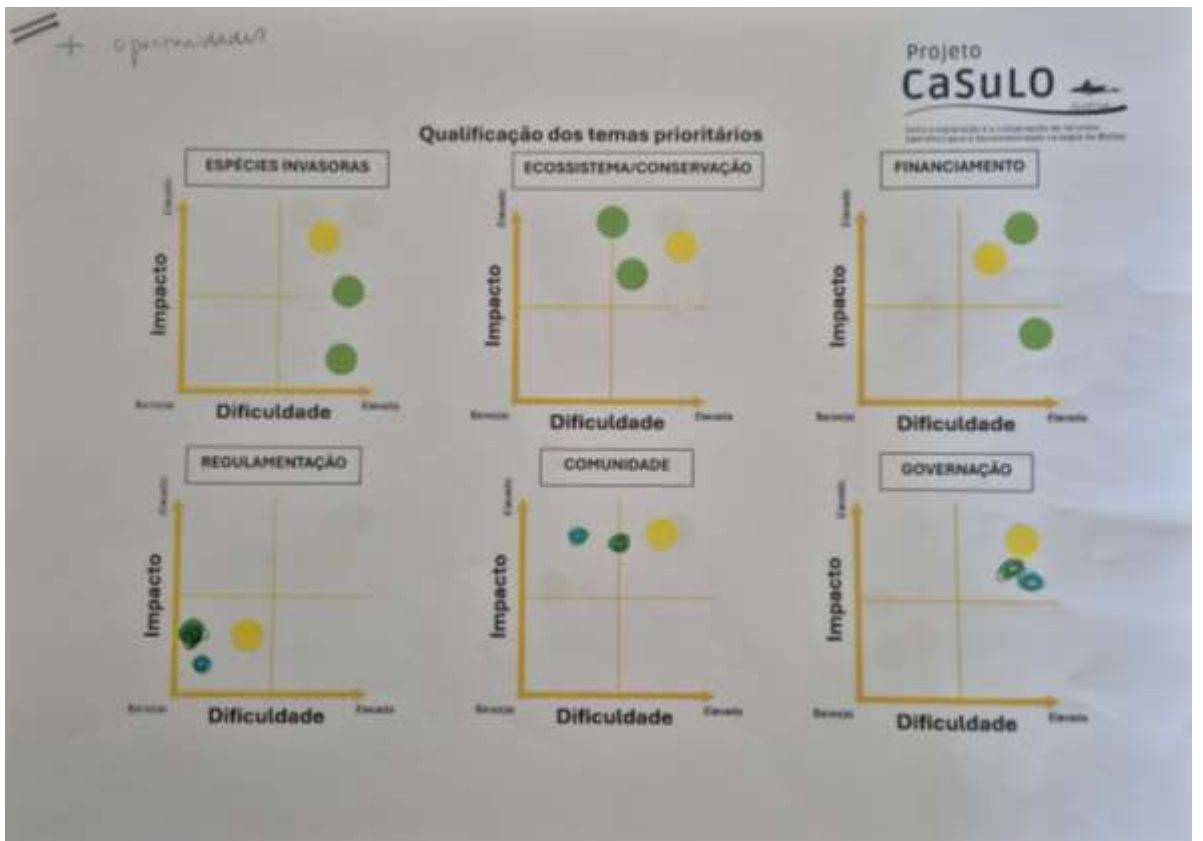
// + oportunidades

Projeto
CaSuLO

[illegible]

Qualificação dos temas prioritários

ESPÉCIES INVASORAS

Elevado
Impacto
Baixo
Dificuldade
Elevado

ECOSSISTEMA/CONSERVAÇÃO

Elevado
Impacto
Baixo
Dificuldade
Elevado

FINANCIAMENTO

Elevado
Impacto
Baixo
Dificuldade
Elevado

REGULAMENTAÇÃO

Elevado
Impacto
Baixo
Dificuldade
Elevado

COMUNIDADE

Elevado
Impacto
Baixo
Dificuldade
Elevado

GOVERNAÇÃO

Elevado
Impacto
Baixo
Dificuldade
Elevado